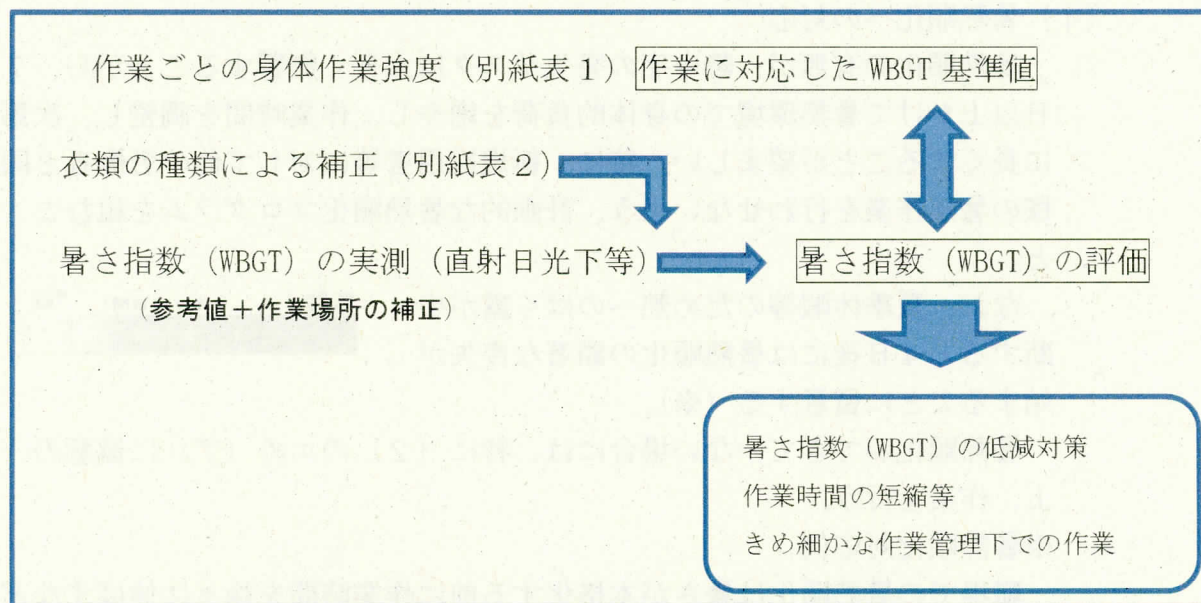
作業ごとの身体作業強度（別紙表１）

作業に対応したWBGT基準値

衣類の種類による補正（別紙表２）

暑さ指数（WBGT）の実測（直射日光下等）

（参考値＋作業場所の補正）

暑さ指数（WBGT）の評価

暑さ指数（WBGT）の低減対策
作業時間の短縮等
きめ細かな作業管理下での作業